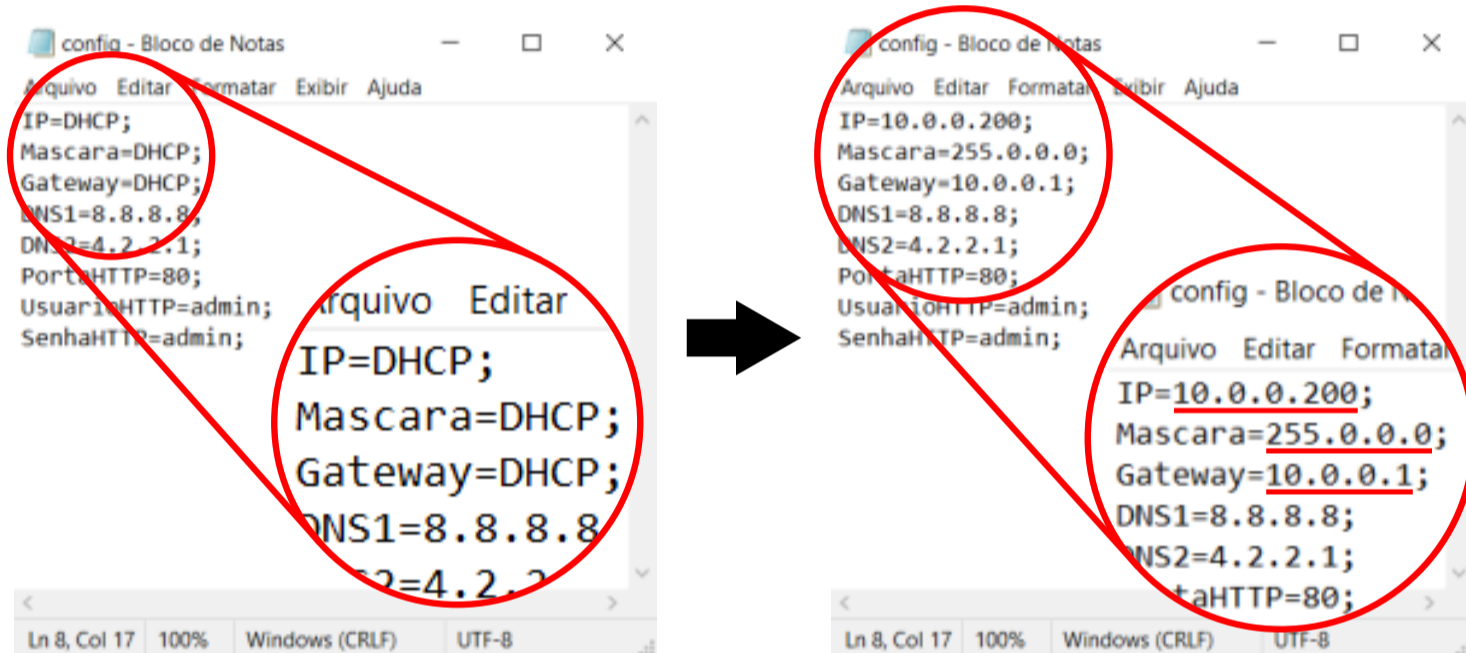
config - Bloco de Notas

Arquivo Editar Formatar Exibir Ajuda

IP=DHCP;
Mascara=DHCP;
Gateway=DHCP;
DNS1=8.8.8.8;
DNS2=4.2.2.1;
PortaHTTP=80;
UsuarioHTTP=admin;
SenhaHTTP=admin;

Arquivo Editar

IP=DHCP;
Mascara=DHCP;
Gateway=DHCP;
DNS1=8.8.8.8
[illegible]=4.2.2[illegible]

Ln 8, Col 17 100% Windows (CRLF) UTF-8

config - Bloco de Notas

Arquivo Editar Formatar Exibir Ajuda

IP=10.0.0.200;
Mascara=255.0.0.0;
Gateway=10.0.0.1;
DNS1=8.8.8.8;
DNS2=4.2.2.1;
PortaHTTP=80;
UsuarioHTTP=admin;
SenhaHTTP=admin;

config - Bloco de N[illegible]

Arquivo Editar Formatar

IP=10.0.0.200;
Mascara=255.0.0.0;
Gateway=10.0.0.1;
DNS1=8.8.8.8;
DNS2=4.2.2.1;
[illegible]taHTTP=80;

Ln 8, Col 17 100% Windows (CRLF) UTF-8